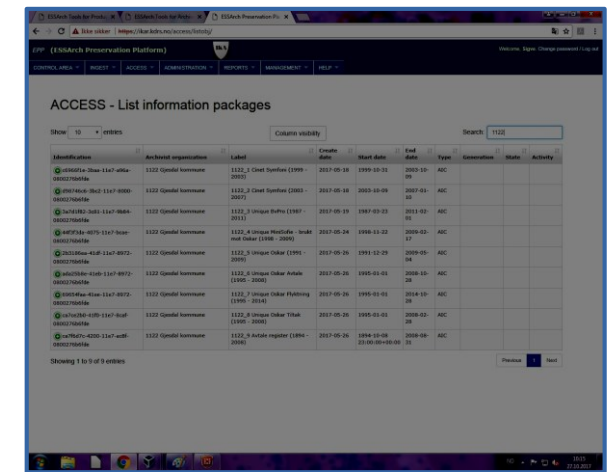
ESSArch Tools for Produ | ESSArch Tools for Arch | ESSArch Preservation Pl

Ikke sikker | https://ikar.ikdrs.no/access/listoty/

EPP (ESSArch Preservation Platform)

Welcome, Signe. Change password / Log out

CONTROL AREA | INGEST | ACCESS | ADMINISTRATION | REPORTS | MANAGEMENT | HELP

ACCESS - List information packages

Show 10 entries

Column visibility

Search: 1122

| Identification | Archivist organization | Label | Create date | Start date | End date | Type | Generation | State | Activity |
|---|---|---|---|---|---|---|---|---|---|
| c0560f1e-3baa-11e7-a96a-0800276b6fde | 1122 Gjesdal kommune | 1122_1 Cinet Sysfiles (1999 - 2003) | 2017-05-16 | 1999-10-31 | 2003-10-09 | AIC | | | |
| d9674bc6-3bc2-11e7-b980-0800276b6fde | 1122 Gjesdal kommune | 1122_2 Cinet Sysfiles (2003 - 2007) | 2017-05-16 | 2003-10-09 | 2007-01-10 | AIC | | | |
| 3a7d1f82-3c01-11e7-9b84-0800276b6fde | 1122 Gjesdal kommune | 1122_3 Unique BvPro (1987 - 2011) | 2017-05-19 | 1987-03-22 | 2011-02-01 | AIC | | | |
| 4df3f34a-4075-11e7-9cae-0800276b6fde | 1122 Gjesdal kommune | 1122_4 Unique MiniSofie - brukt mot Oskar (1998 - 2009) | 2017-05-24 | 1998-11-22 | 2009-02-17 | AIC | | | |
| 2b2236ea-416f-11e7-8972-0800276b6fde | 1122 Gjesdal kommune | 1122_5 Unique Oskar (1991 - 2009) | 2017-05-26 | 1991-12-29 | 2009-05-04 | AIC | | | |
| a0a2556c-41eb-11e7-8972-0800276b6fde | 1122 Gjesdal kommune | 1122_6 Unique Oskar Avtale (1995 - 2008) | 2017-05-26 | 1995-01-01 | 2008-10-28 | AIC | | | |
| 09854f6a-41ee-11e7-8972-0800276b6fde | 1122 Gjesdal kommune | 1122_7 Unique Oskar Flyttning (1995 - 2014) | 2017-05-26 | 1995-01-01 | 2014-10-28 | AIC | | | |
| ca7ee2b0-41f0-11e7-8caf-0800276b6fde | 1122 Gjesdal kommune | 1122_8 Unique Oskar Tiltak (1995 - 2008) | 2017-05-26 | 1995-01-01 | 2008-02-28 | AIC | | | |
| ca7f0d7c-4200-11e7-ac8f-0800276b6fde | 1122 Gjesdal kommune | 1122_9 Avtale register (1994 - 2008) | 2017-05-26 | 1994-10-08 23:00:00+00:00 | 2008-08-31 | AIC | | | |

Showing 1 to 9 of 9 entries

Previous 1 Next

10:15 27.10.2017